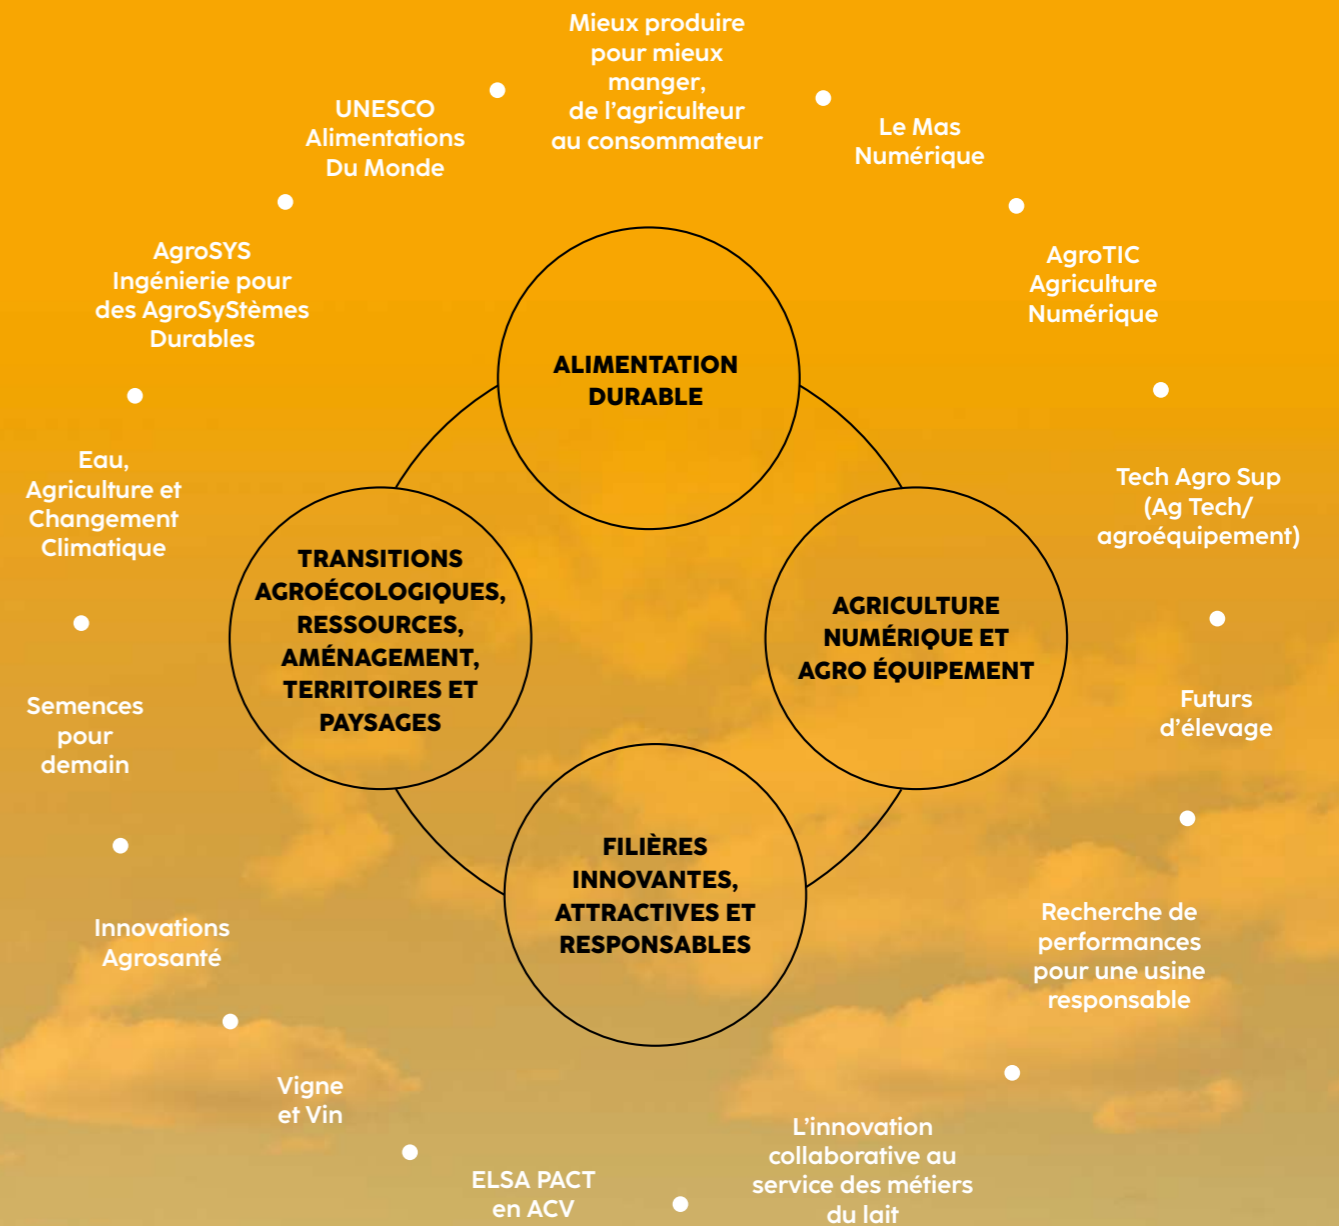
Mieux produire pour mieux manger, de l'agriculteur au consommateur

Le Mas Numérique

AgroTIC Agriculture Numérique

Tech Agro Sup (Ag Tech/ agroéquipement)

Futurs d'élevage

Recherche de performances pour une usine responsable

L'innovation collaborative au service des métiers du lait

ELSA PACT en ACV

Vigne et Vin

Innovations Agrosanté

Semences pour demain

Eau, Agriculture et Changement Climatique

AgroSYS Ingénierie pour des AgroSyStèmes Durables

UNESCO Alimentations Du Monde

ALIMENTATION DURABLE

AGRICULTURE NUMÉRIQUE ET AGRO ÉQUIPEMENT

FILIÈRES INNOVANTES, ATTRACTIVES ET RESPONSABLES

TRANSITIONS AGROÉCOLOGIQUES, RESSOURCES, AMÉNAGEMENT, TERRITOIRES ET PAYSAGES